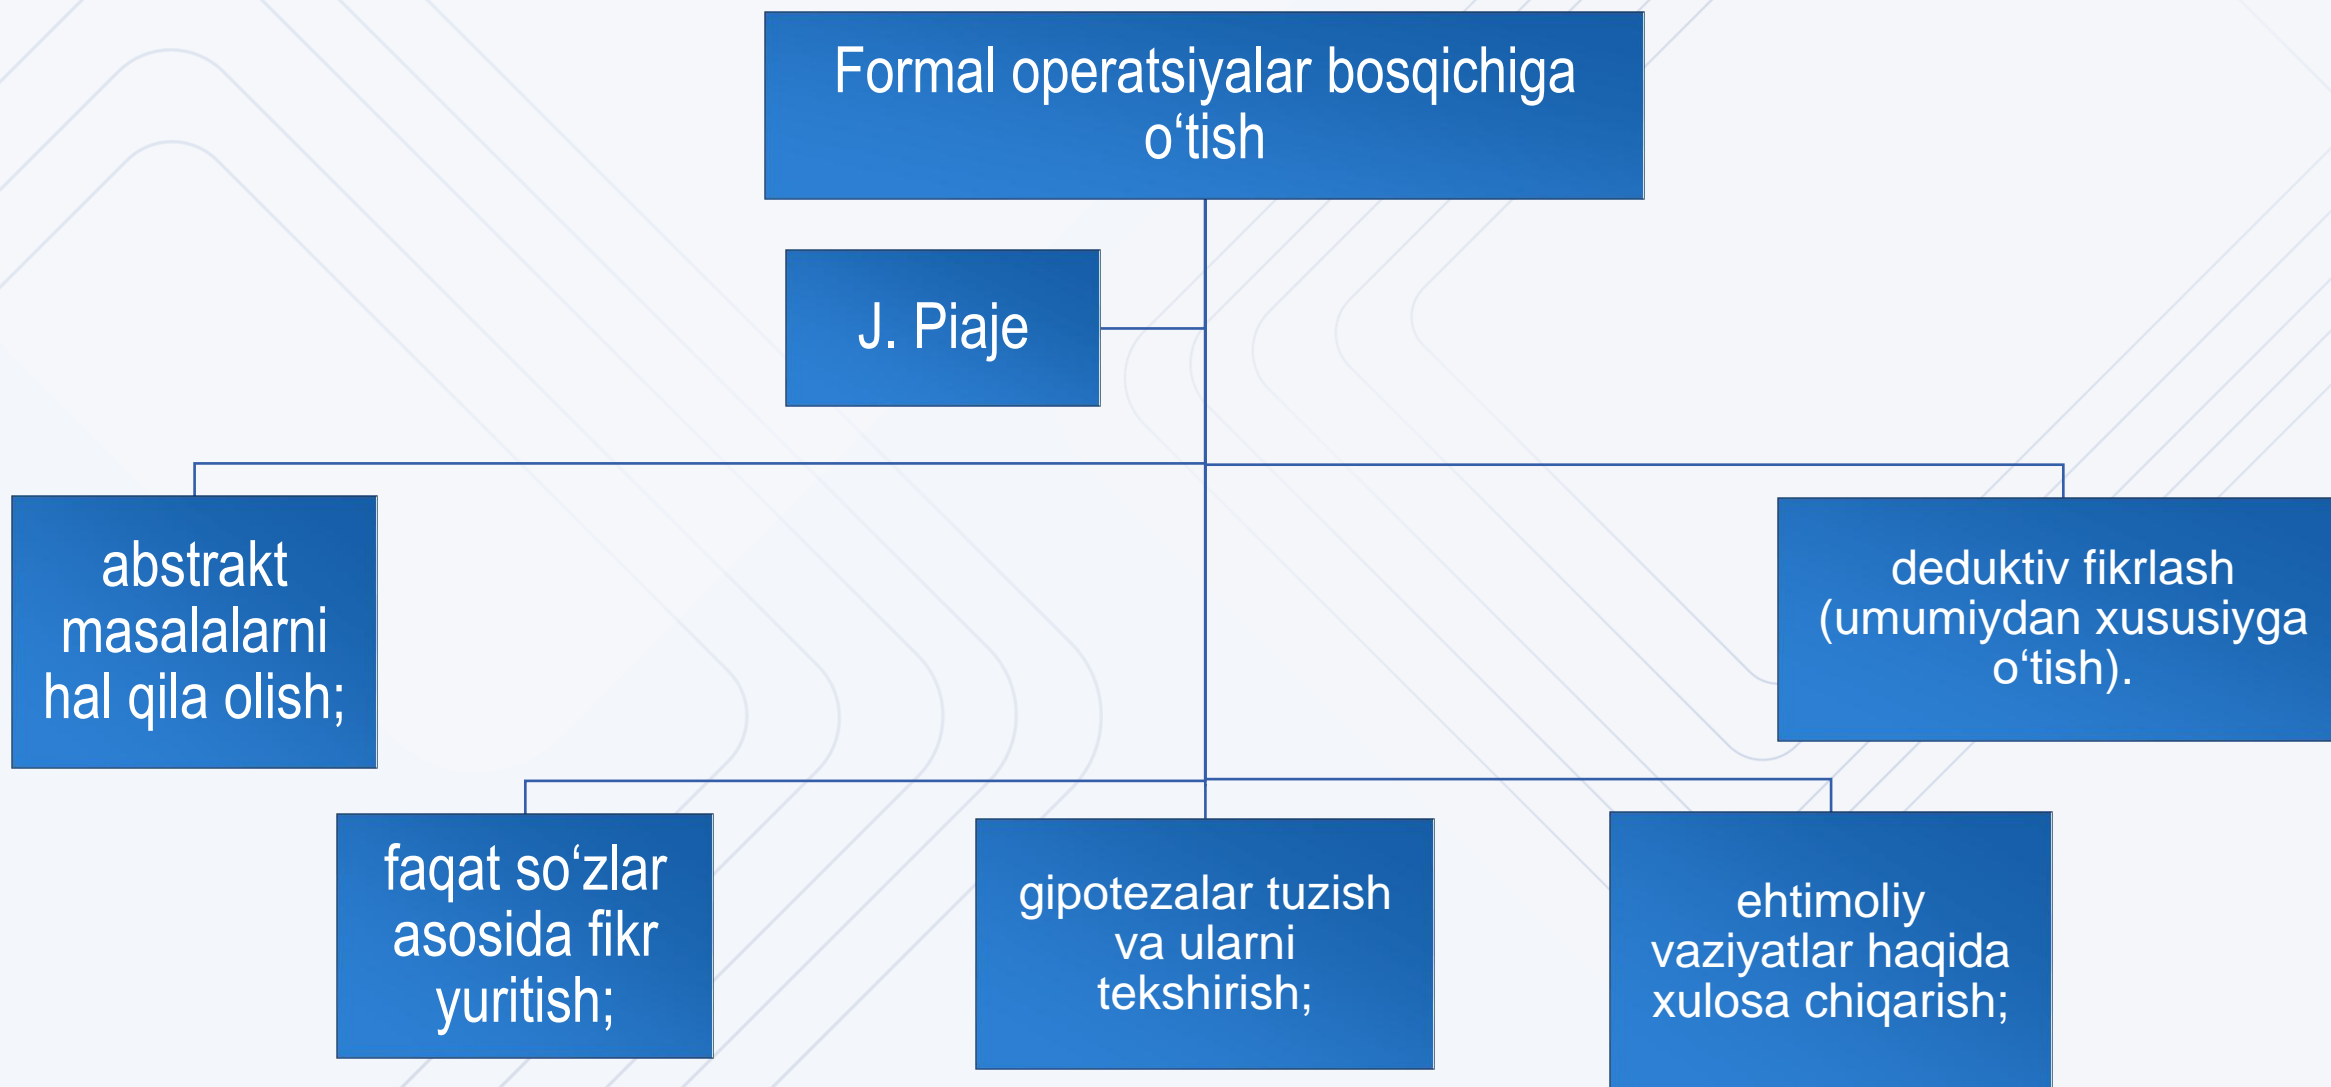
Formal operatsiyalar bosqichiga o‘tish

J. Piaje

abstrakt masalalarni hal qila olish;

deduktiv fikrlash (umumiydan xususiyga o‘tish).

faqat so‘zlar asosida fikr yuritish;

gipotezalar tuzish va ularni tekshirish;

ehtimoliy vaziyatlar haqida xulosa chiqarish;